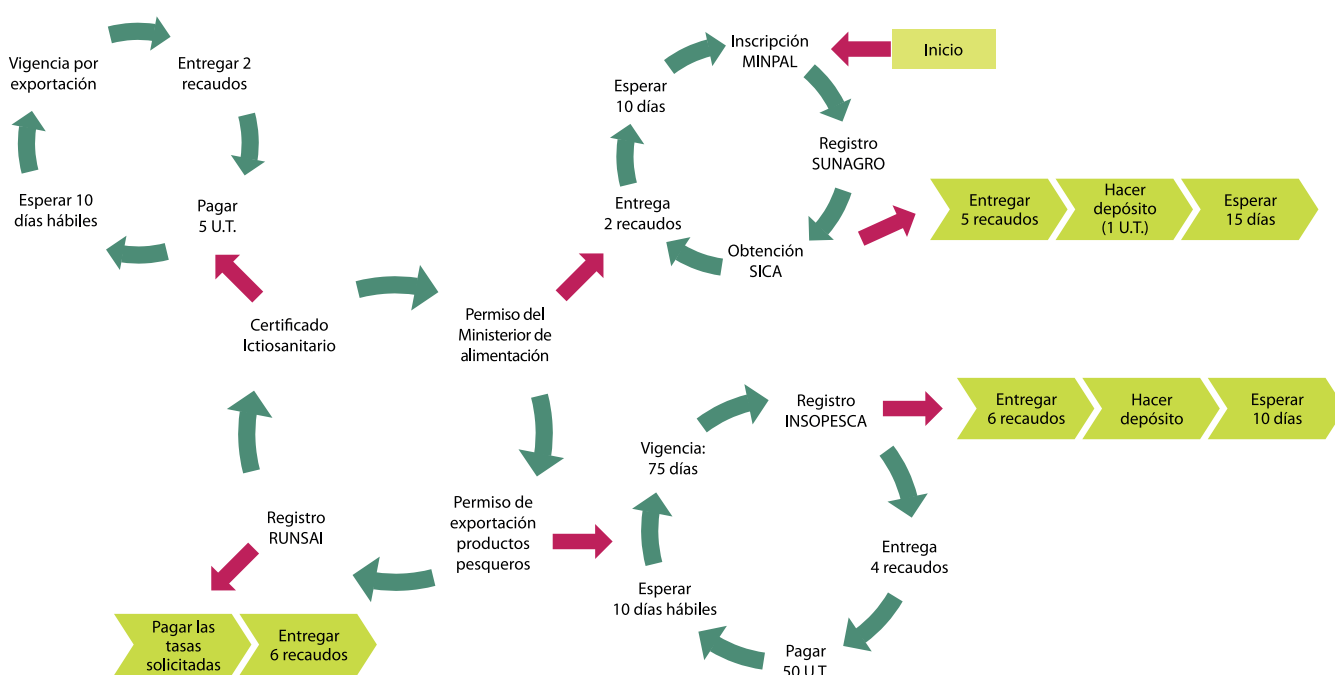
Inicio

Inscripción MINPAL

Registro SUNAGRO

Obtención SICA

Entrega 2 recaudos

Esperar 10 días

Entregar 5 recaudos

Hacer depósito (1 U.T.)

Esperar 15 días

Permiso del Ministerior de alimentación

Certificado Ictiosanitario

Pagar 5 U.T.

Entregar 2 recaudos

Vigencia por exportación

Esperar 10 días hábiles

Registro RUNSAI

Pagar las tasas solicitadas

Entregar 6 recaudos

Permiso de exportación productos pesqueros

Vigencia: 75 días

Registro INSOPESCA

Entregar 6 recaudos

Hacer depósito

Esperar 10 días

Entrega 4 recaudos

Pagar 50 U.T.

Esperar 10 días hábiles